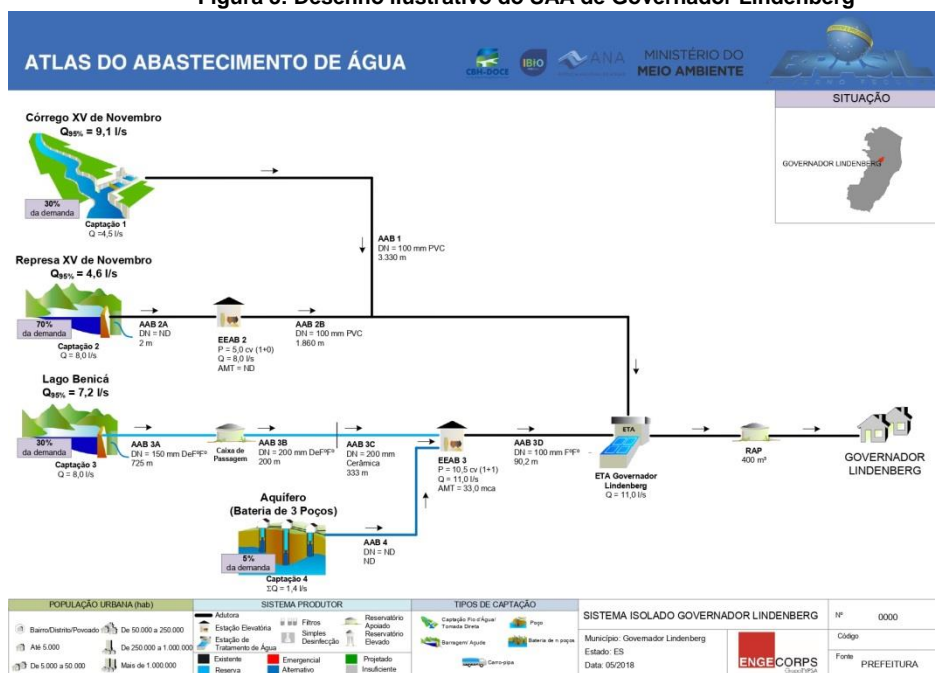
Figura 3: Desenho ilustrativo do SAA de Governador Lindenberg

ATLAS DO ABASTECIMENTO DE ÁGUA

CBH-DOCE IBIO ANA MINISTÉRIO DO MEIO AMBIENTE

SITUAÇÃO

GOVERNADOR LINDENBERG

Córrego XV de Novembro
$Q_{95\%}$ = 9,1 l/s

30% da demanda

Captação 1
Q =4,5 l/s

AAB 1
DN = 100 mm PVC
3.330 m

Represa XV de Novembro
$Q_{95\%}$ = 4,6 l/s

70% da demanda

Captação 2
Q = 8,0 l/s

AAB 2A
DN = ND
2 m

EEAB 2
P = 5,0 cv (1+0)
Q = 8,0 l/s
AMT = ND

AAB 2B
DN = 100 mm PVC
1.860 m

Lago Benicá
$Q_{95\%}$ = 7,2 l/s

30% da demanda

Captação 3
Q = 8,0 l/s

AAB 3A
DN = 150 mm DeF°F°
725 m

Caixa de Passagem

AAB 3B
DN = 200 mm DeF°F°
200 m

AAB 3C
DN = 200 mm
Cerâmica
333 m

EEAB 3
P = 10,5 cv (1+1)
Q = 11,0 l/s
AMT = 33,0 mca

AAB 3D
DN = 100 mm F°F°
90,2 m

ETA

ETA Governador Lindenberg
Q = 11,0 l/s

RAP
400 m³

GOVERNADOR LINDENBERG

Aquífero
(Bateria de 3 Poços)

5% da demanda

Captação 4
ΣQ = 1,4 l/s

AAB 4
DN = ND
ND

POPULAÇÃO URBANA (hab)
Bairro/Distrito/Povoado
Até 5.000
De 5.000 a 50.000
De 50.000 a 250.000
De 250.000 a 1.000.000
Mais de 1.000.000

SISTEMA PRODUTOR
Adutora
Estação Elevatória
Estação de Tratamento de Água
Filtros
Simples Desinfecção
Reservatório Apoiado
Reservatório Elevado
Existente
Reserva
Emergencial
Alternativo
Projetado
Insuficiente

TIPOS DE CAPTAÇÃO
Captação Fio d'Água/ Tomada Direta
Poço
Barragem/ Açude
Bateria de n poços
Carro-pipa

SISTEMA ISOLADO GOVERNADOR LINDENBERG
Município: Governador Lindenberg
Estado: ES
Data: 05/2018

ENGECORPS

Nº 0000
Código
Fonte PREFEITURA